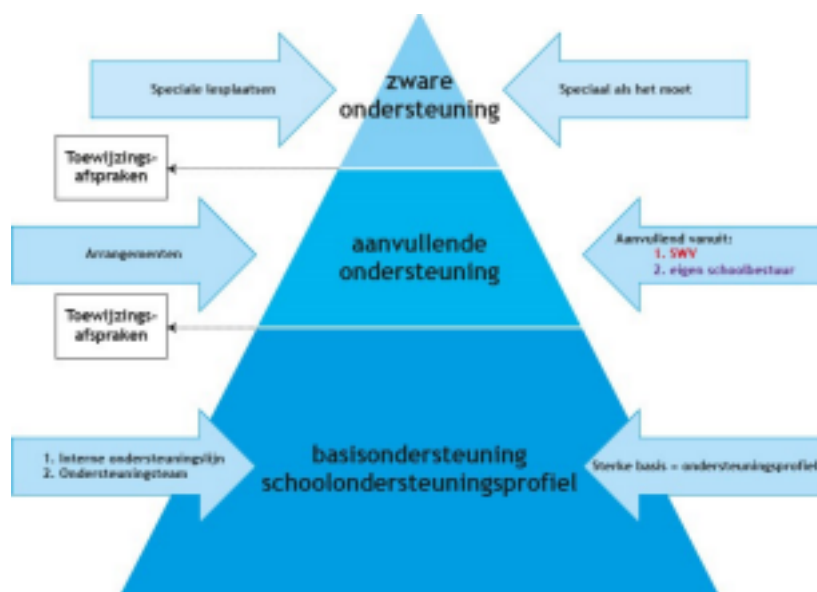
Speciale lesplaatsen

zware ondersteuning

Speciaal als het moet

Toewijzingsafspraken

Arrangementen

aanvullende ondersteuning

Aanvullend vanuit:
1. SWV
2. eigen schoolbestuur

Toewijzingsafspraken

1. Interne ondersteuningslijn
2. Ondersteuningsteam

basisondersteuning schoolondersteuningsprofiel

Sterke basis = ondersteuningsprofiel